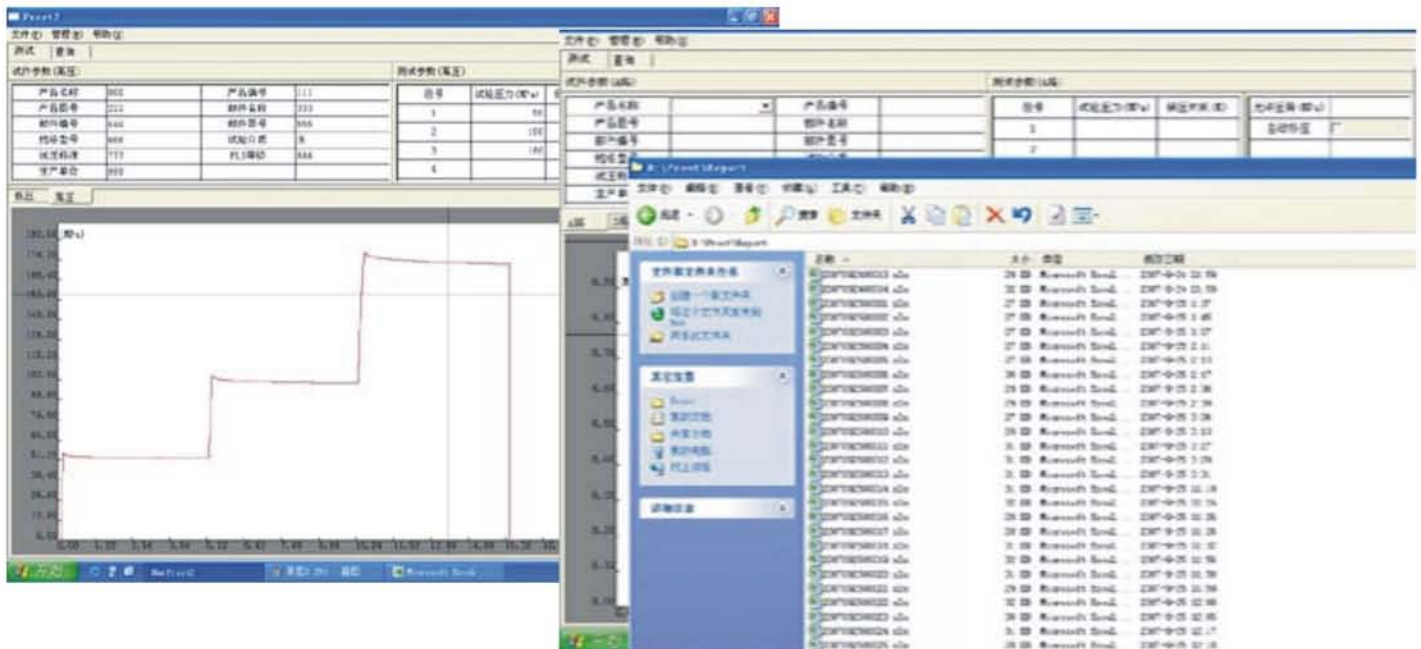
Ptest2

文件(F) 管理(M) 帮助(H)

测试 查询

试件参数(高压)

| 产品名称 | 000 | 产品编号 | 111 |
|---|---|---|---|
| 产品图号 | 222 | 部件名称 | 333 |
| 部件编号 | 444 | 部件图号 | 555 |
| 控件型号 | 666 | 试验介质 | 9 |
| 试验标准 | 777 | 检验员 | 444 |
| 生产单位 | 888 | | |

测试参数(高压)

| 序号 | 试验压力(MPa) |
|---|---|
| 1 | 50 |
| 2 | 100 |
| 3 | 160 |
| 4 | |

低压 高压

(MPa)

开始 Ptest2 Microsoft Excel

文件(F) 管理(M) 帮助(H)

测试 查询

试件参数(低压)

| 产品名称 | | 产品编号 | |
|---|---|---|---|
| 产品图号 | | 部件名称 | |
| 部件编号 | | 部件图号 | |

测试参数(低压)

| 序号 | 试验压力(MPa) | 保压时间(S) |
|---|---|---|
| 1 | | |
| 2 | | |

允许压降(MPa)

自动存盘

D:\Ptest\Report

文件(F) 编辑(E) 查看(V) 收藏(A) 工具(T) 帮助(H)

后退 搜索 文件夹

地址(D) D:\Ptest\Report

文件和文件夹任务

创建一个新文件夹

将这个文件夹发布到Web

共享此文件夹

其它位置

Ptest

我的文档

共享文档

我的电脑

网上邻居

详细信息

名称 大小 类型 修改日期

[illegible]